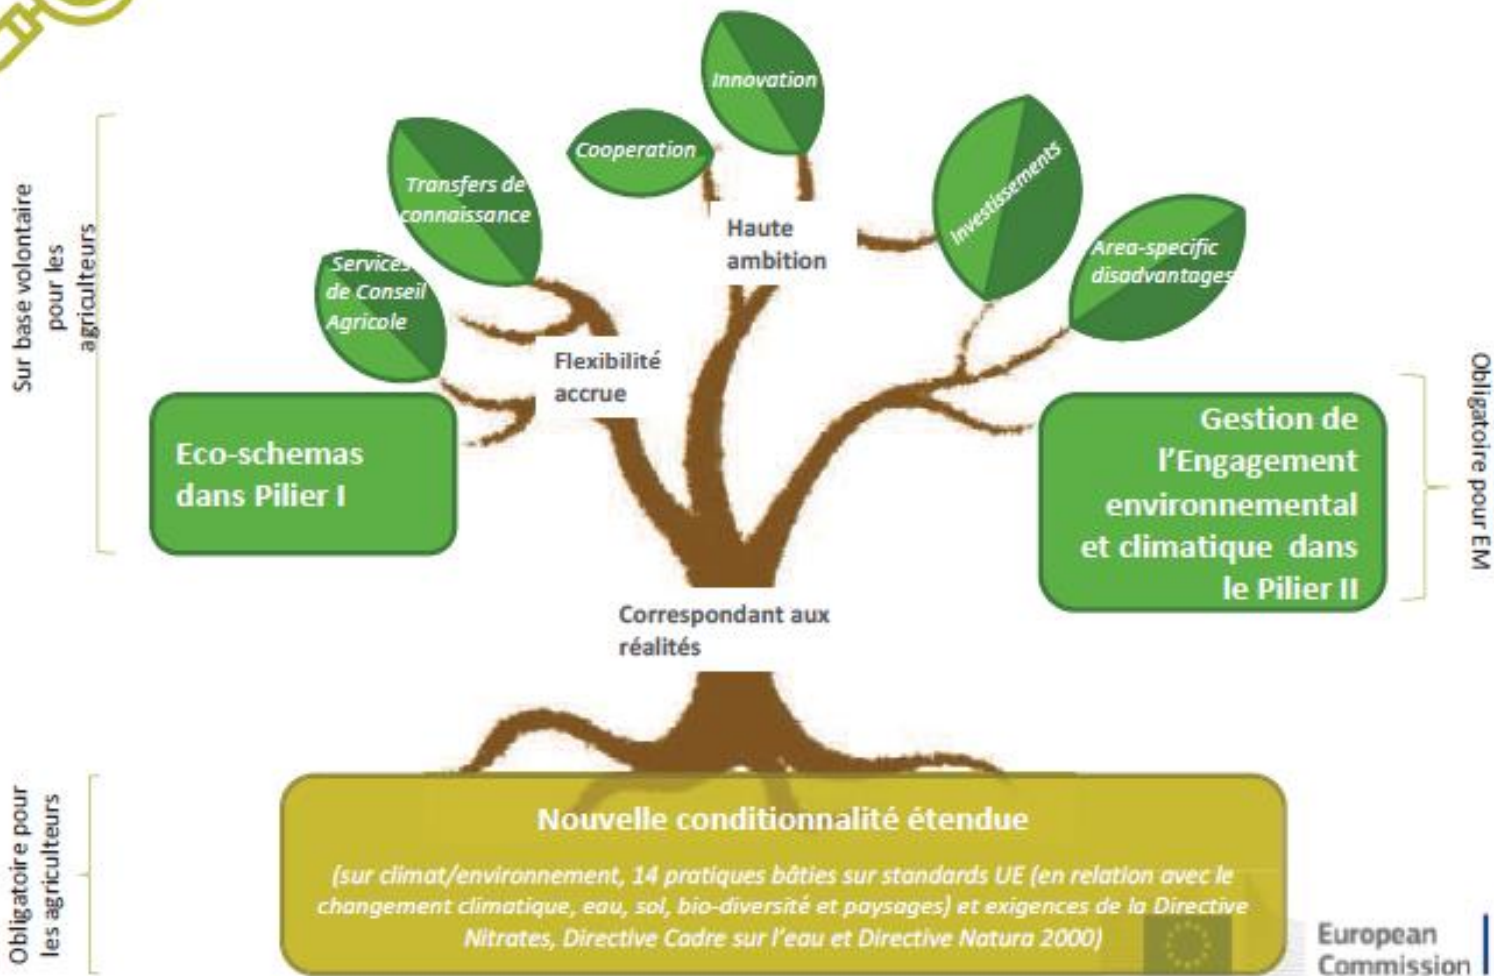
Sur base volontaire pour les agriculteurs

Innovation

Cooperation

Transfers de connaissance

Services de Conseil Agricole

Haute ambition

Investissements

Area-specific disadvantages

Flexibilité accrue

Eco-schemas dans Pilier I

Gestion de l'Engagement environnemental et climatique dans le Pilier II

Obligatoire pour EM

Correspondant aux réalités

Obligatoire pour les agriculteurs

Nouvelle conditionnalité étendue

(sur climat/environnement, 14 pratiques bâties sur standards UE (en relation avec le changement climatique, eau, sol, bio-diversité et paysages) et exigences de la Directive Nitrates, Directive Cadre sur l'eau et Directive Natura 2000)

European Commission